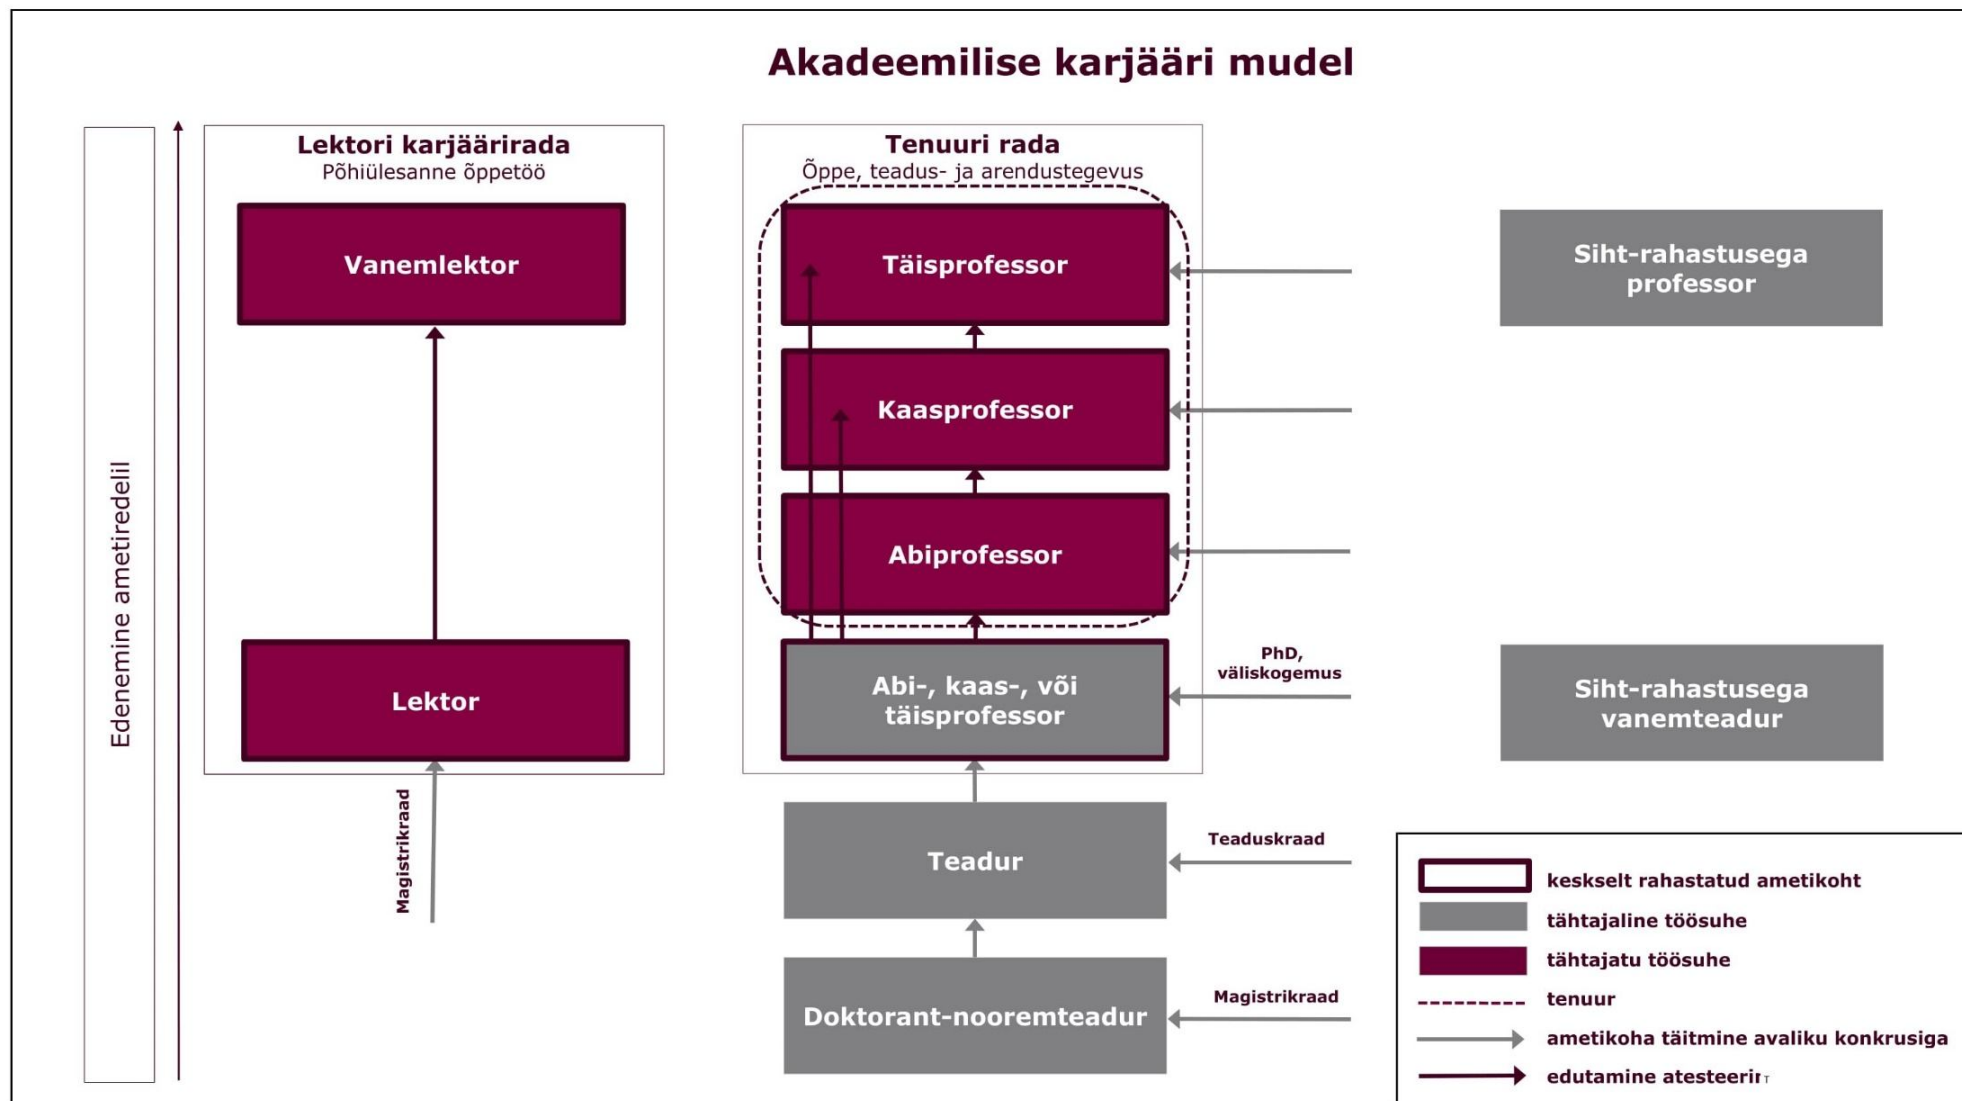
Akadeemilise karjääri mudel

Edenemine ametiredelil

Lektori karjäärirada
Põhiülesanne õppetöö

Vanemlektor

Lektor

Magistrikraad

Tenuuri rada
Õppe, teadus- ja arendustegevus

Täisprofessor

Kaasprofessor

Abiprofessor

Abi-, kaas-, või täisprofessor

PhD, väliskogemus

Teadur

Teaduskraad

Doktorant-nooremteadur

Magistrikraad

Siht-rahastusega professor

Siht-rahastusega vanemteadur

keskselt rahastatud ametikoht
tähtajaline töösuhe
tähtajatu töösuhe
tenuur
ametikoha täitmine avaliku konkrusiga
edutamine atesteerir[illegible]